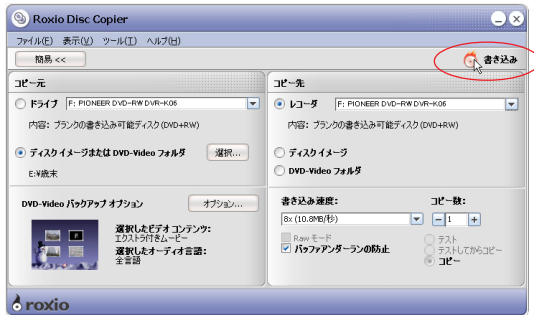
Roxio Disc Copier

ファイル(F) 表示(V) ツール(T) ヘルプ(H)

簡易 <<

書き込み

コピー元

ドライブ F: PIONEER DVD-RW DVR-K06

内容: ブランクの書き込み可能ディスク (DVD+RW)

ディスクイメージまたは DVD-Video フォルダ

選択...

E:¥歳末

DVD-Video バックアップ オプション

オプション...

選択したビデオ コンテンツ:
エクストラ付きムービー
選択したオーディオ言語:
全言語

コピー先

レコーダ F: PIONEER DVD-RW DVR-K06

内容: ブランクの書き込み可能ディスク (DVD+RW)

ディスクイメージ

DVD-Video フォルダ

書き込み速度:

8x (10.8MB/秒)

コピー数:

1

Raw モード

バッファアンダーランの防止

テスト

テストしてからコピー

コピー

roxio